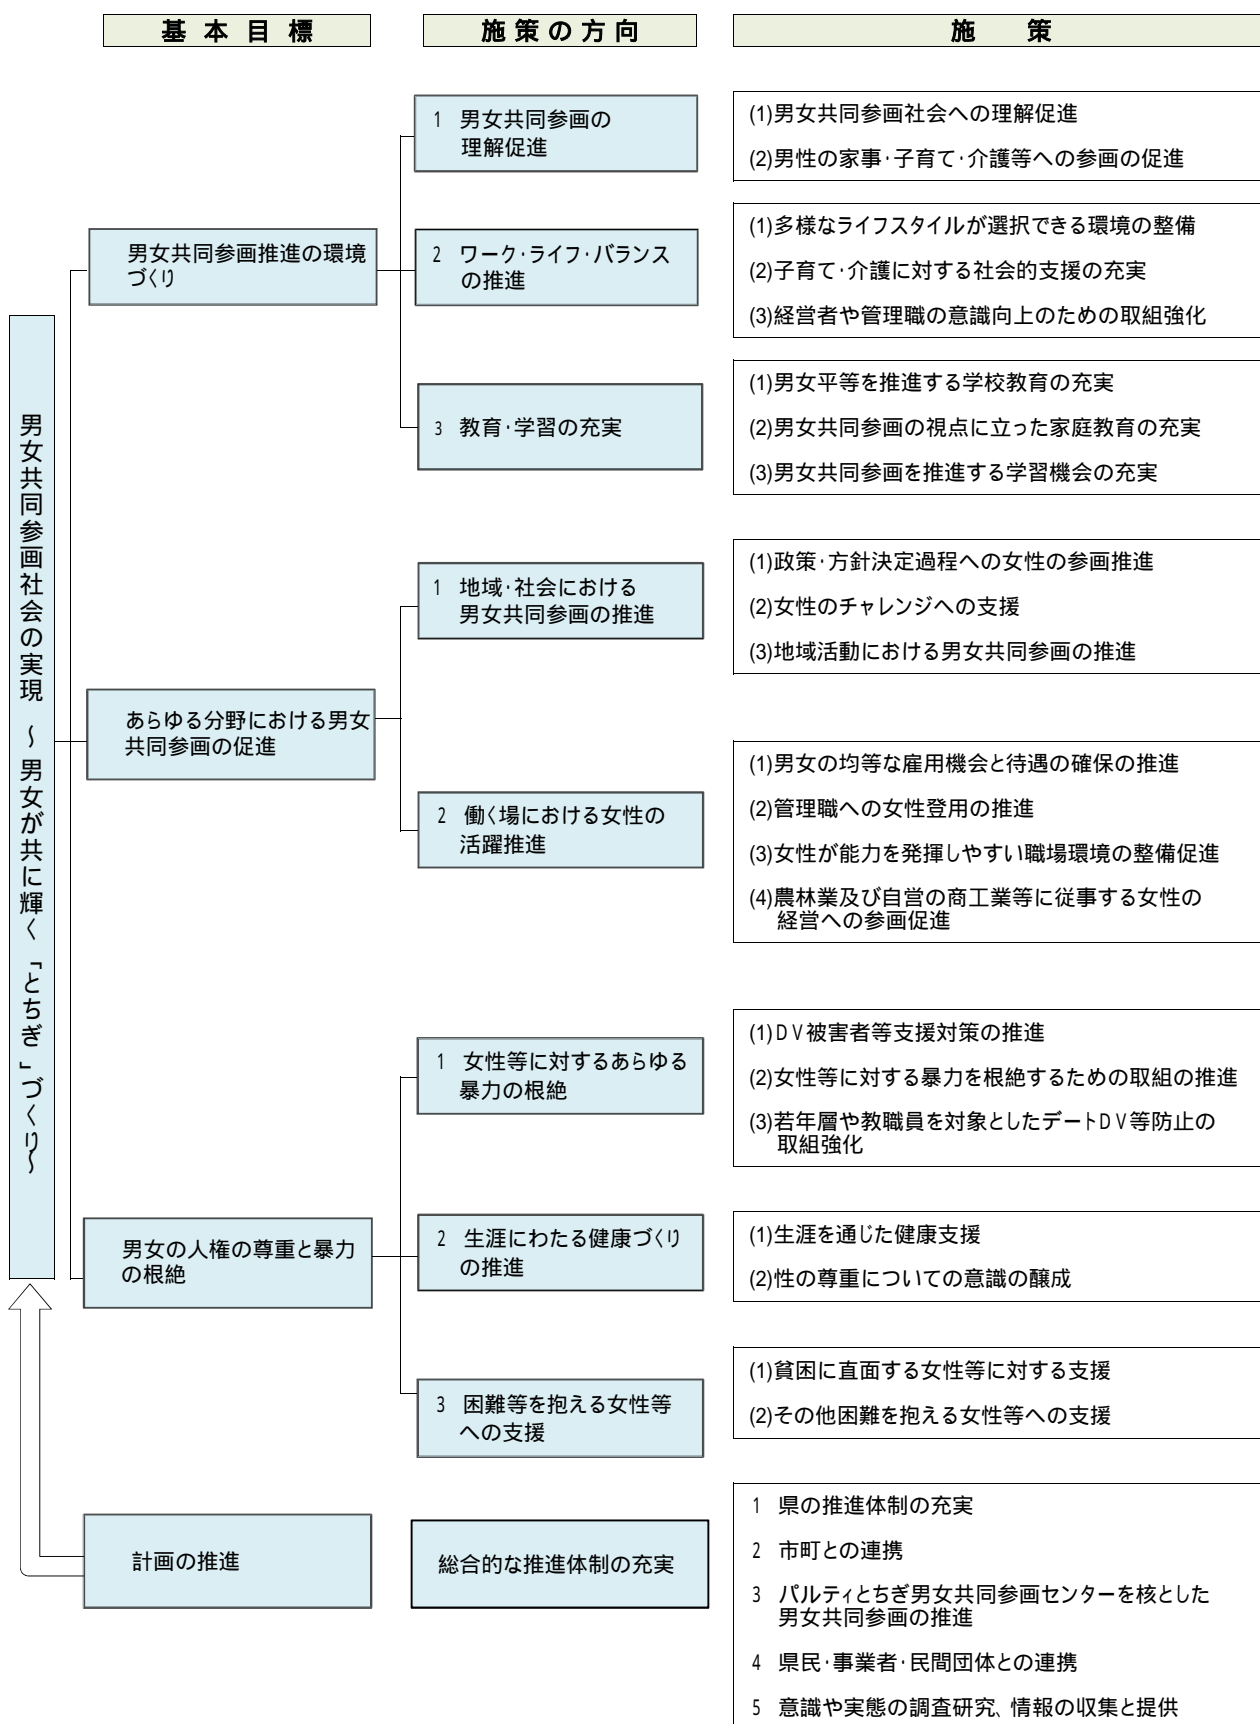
基本目標

施策の方向

施　策

男女共同参画社会の実現　～男女が共に輝く「とちぎ」づくり～

男女共同参画推進の環境づくり

1　男女共同参画の理解促進

(1)男女共同参画社会への理解促進

(2)男性の家事･子育て･介護等への参画の促進

2　ワーク･ライフ･バランスの推進

(1)多様なライフスタイルが選択できる環境の整備

(2)子育て･介護に対する社会的支援の充実

(3)経営者や管理職の意識向上のための取組強化

3　教育･学習の充実

(1)男女平等を推進する学校教育の充実

(2)男女共同参画の視点に立った家庭教育の充実

(3)男女共同参画を推進する学習機会の充実

あらゆる分野における男女共同参画の促進

1　地域･社会における男女共同参画の推進

(1)政策･方針決定過程への女性の参画推進

(2)女性のチャレンジへの支援

(3)地域活動における男女共同参画の推進

2　働く場における女性の活躍推進

(1)男女の均等な雇用機会と待遇の確保の推進

(2)管理職への女性登用の推進

(3)女性が能力を発揮しやすい職場環境の整備促進

(4)農林業及び自営の商工業等に従事する女性の経営への参画促進

男女の人権の尊重と暴力の根絶

1　女性等に対するあらゆる暴力の根絶

(1)DV被害者等支援対策の推進

(2)女性等に対する暴力を根絶するための取組の推進

(3)若年層や教職員を対象としたデートDV等防止の取組強化

2　生涯にわたる健康づくりの推進

(1)生涯を通じた健康支援

(2)性の尊重についての意識の醸成

3　困難等を抱える女性等への支援

(1)貧困に直面する女性等に対する支援

(2)その他困難を抱える女性等への支援

計画の推進

総合的な推進体制の充実

1　県の推進体制の充実

2　市町との連携

3　パルティとちぎ男女共同参画センターを核とした男女共同参画の推進

4　県民･事業者･民間団体との連携

5　意識や実態の調査研究、情報の収集と提供